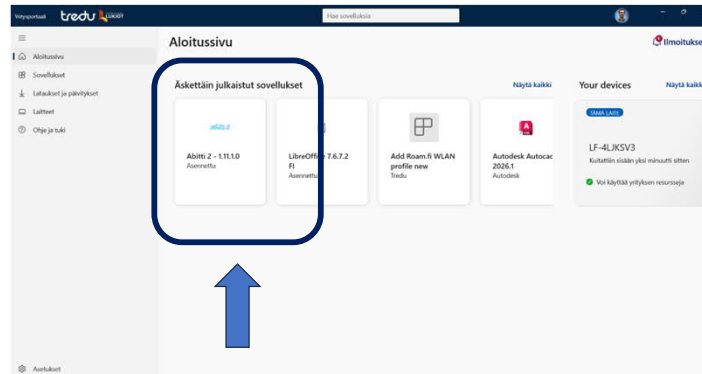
Yritysportaali tredu LUKIOT
Hae sovelluksia
≡
Aloitussivu
Sovellukset
Lataukset ja päivitykset
Laitteet
Ohje ja tuki
Aloitussivu
Ilmoitukse
Äskettäin julkaistut sovellukset
Näytä kaikki
Your devices
Näytä kaikki
abitti 2
Abitti 2 - 1.11.1.0
Asennettu
LibreOffice 7.6.7.2 FI
Asennettu
Add Roam.fi WLAN profile new
Tredu
Autodesk Autocad 2026.1
Autodesk
TÄMÄ LAITE
LF-4LJKSV3
Kuitattiin sisään yksi minuutti sitten
Voi käyttää yrityksen resursseja
Asetukset